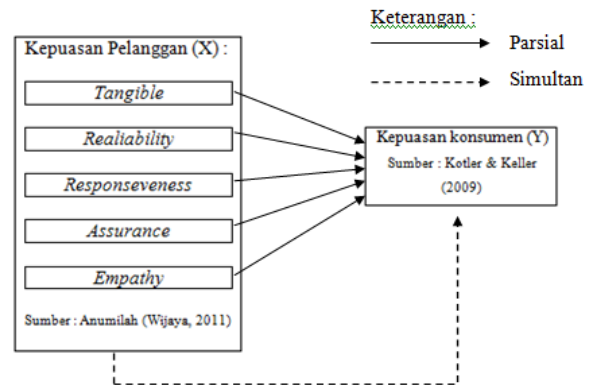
Keterangan :

Parsial

Simultan

Kepuasan Pelanggan (X) :

Tangible

Realitability

Responseveness

Assurance

Empathy

Sumber : Anumilah (Wijaya, 2011)

Kepuasan konsumen (Y)

Sumber : Kotler & Keller (2009)